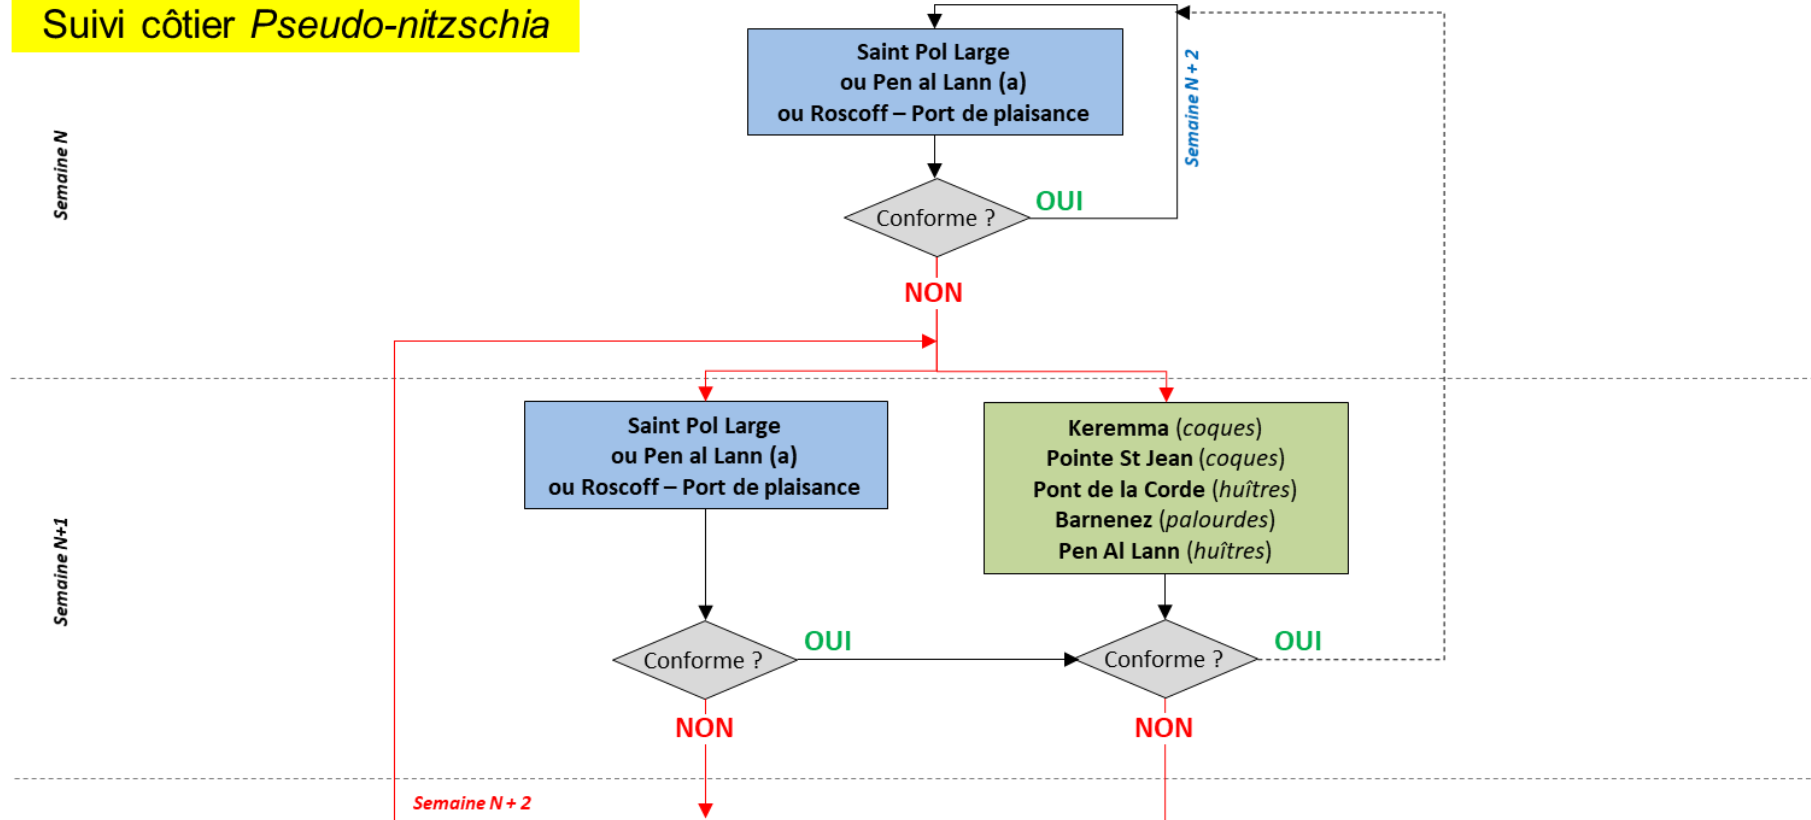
Suivi côtier *Pseudo-nitzschia*

Semaine N

Saint Pol Large
ou Pen al Lann (a)
ou Roscoff – Port de plaisance

Conforme ?

OUI

Semaine N + 2

NON

Semaine N+1

Saint Pol Large
ou Pen al Lann (a)
ou Roscoff – Port de plaisance

Keremma (*coques*)
Pointe St Jean (*coques*)
Pont de la Corde (*huîtres*)
Barnenez (*palourdes*)
Pen Al Lann (*huîtres*)

Conforme ?

OUI

Conforme ?

OUI

NON

NON

Semaine N + 2